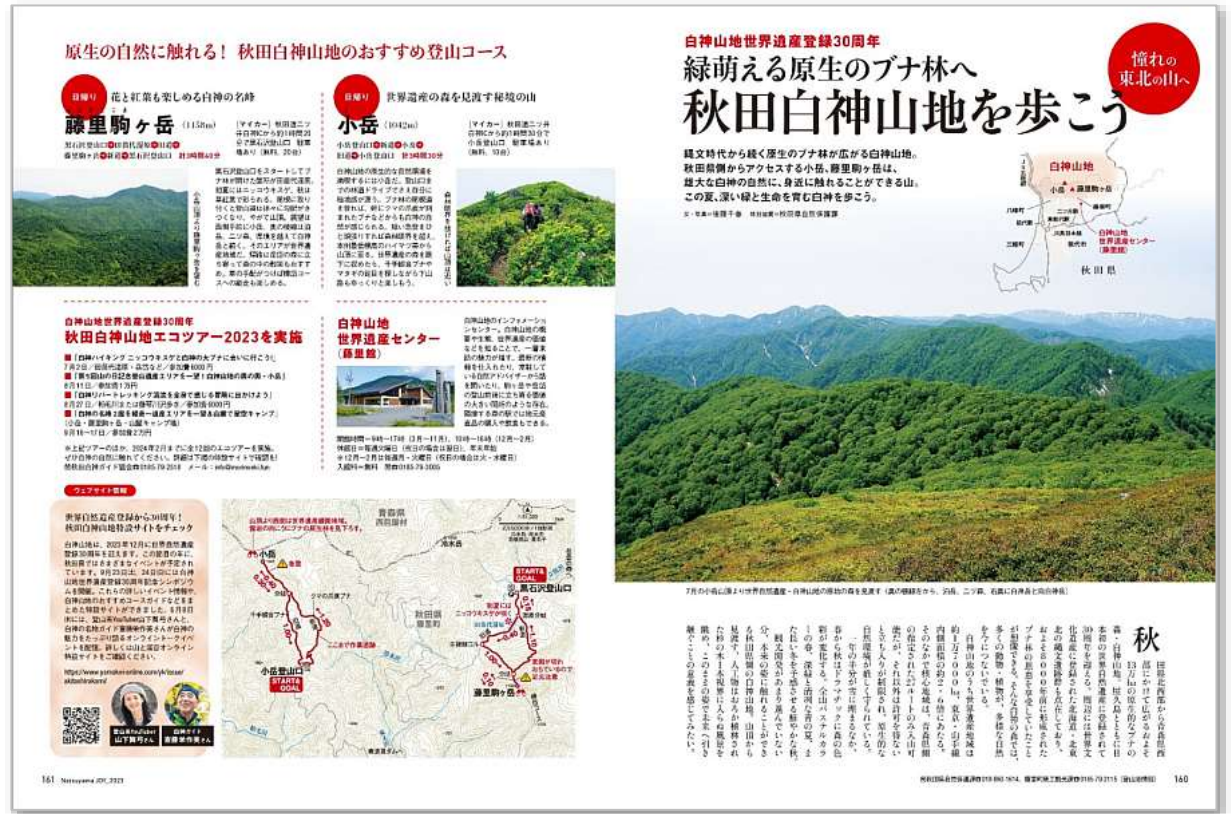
原生の自然に触れる！ 秋田白神山地のおすすめ登山コース

日帰り 花と紅葉も楽しめる白神の名峰

藤里駒ヶ岳 (1158m)

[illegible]

【マイカー】秋田道二ツ井白神ICから約1時間20分で黒石沢登山口 駐車場あり（無料、20台）

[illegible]

日帰り 世界遺産の森を見渡す秘境の山

小岳 (1042m)

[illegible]

【マイカー】秋田道二ツ井白神ICから約1時間30分で小岳登山口 駐車場あり（無料、10台）

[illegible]

白神山地世界遺産登録30周年
秋田白神山地エコツアー2023を実施

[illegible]

白神山地世界遺産センター（藤里館）

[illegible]

ウェブサイト情報

世界自然遺産登録から30周年！秋田白神山地特設サイトをチェック

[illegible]

https://www.yamakei-online.com/yk/issue/akitashirakami/

登山系YouTuber 山下舞弓さん

白神ガイド 斎藤孝市さん

青森県 西目屋村
秋田県 藤里町
小岳
小岳登山口 START & GOAL
黒石沢登山口 START & GOAL
藤里駒ヶ岳
冷水岳
ここまで作業道路

白神山地世界遺産登録30周年
緑萌える原生のブナ林へ
秋田白神山地を歩こう

憧れの東北の山へ

縄文時代から続く原生のブナ林が広がる白神山地。秋田県側からアクセスする小岳、藤里駒ヶ岳は、雄大な白神の自然に、身近に触れることができる山。この夏、深い緑と生命を育む白神を歩こう。

文・写真＝後藤千春 特別協力＝秋田県自然保護課

白神山地
小岳
藤里駒ヶ岳
白神山地世界遺産センター（藤里館）
秋田県

7月の小岳山頂より世界自然遺産・白神山地の原始の森を見渡す（奥の稜線左から、白神岳、二ツ森、右奥に白神岳と向白神岳）

秋田県北西部から青森県南西部にかけて広がるおよそ13万haの原生的なブナの森・白神山地。屋久島とともに日本初の世界自然遺産に登録されて30周年を迎える。周辺には世界文化遺産に登録された北海道・北東北の縄文遺跡群も点在しており、およそ8000年前に形成されたブナ林の恩恵を享受していたことが想像できる。さまざまな自然を有している。

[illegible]

161 Yamakei JOY_2023

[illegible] 160